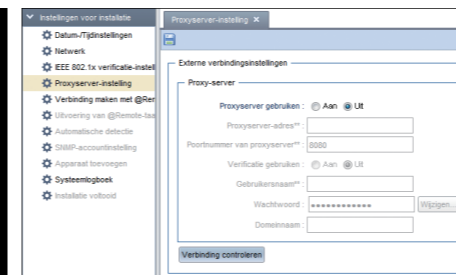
Instellingen voor installatie
Datum-/Tijdinstellingen
Netwerk
IEEE 802.1x verificatie-instell
Proxyserver-instelling
Verbinding maken met @Rer
Uitvoering van @Remote-tes
Automatische detectie
SNMP-accountinstelling
Apparaat toevoegen
Systeemlogboek
Installatie voltooid

Proxyserver-instelling ×

Externe verbindingsinstellingen
Proxy-server
Proxyserver gebruiken : Aan Uit
Proxyserver-adres** :
Poortnummer van proxyserver** : 8080
Verificatie gebruiken : Aan Uit
Gebruikersnaam** :
Wachtwoord : •••••••••••• Wijzigen...
Domeinnaam :
Verbinding controleren